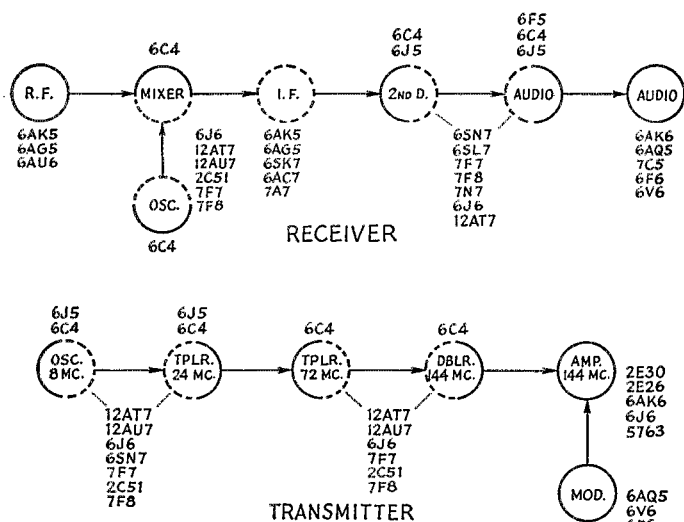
6C4

R.F.

6AK5
6AG5
6AU6

MIXER

6J6
12AT7
12AU7
2C51
7F7
7F8

OSC.

6C4

I.F.

6AK5
6AG5
6SK7
6AC7
7A7

6C4
6J5

2ND D.

6F5
6C4
6J5

AUDIO

6SN7
6SL7
7F7
7F8
7N7
6J6
12AT7

AUDIO

6AK6
6AQ5
7C5
6F6
6V6

RECEIVER

6J5
6C4

OSC.
8 MC.

6J5
6C4

TPLR.
24 MC.

12AT7
12AU7
6J6
6SN7
7F7
2C51
7F8

6C4

TPLR.
72 MC.

6C4

DBLR.
144 MC.

12AT7
12AU7
6J6
7F7
2C51
7F8

AMP.
144 MC.

2E30
2E26
6AK6
6J6
5763

MOD.

6AQ5
6V6
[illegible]

TRANSMITTER